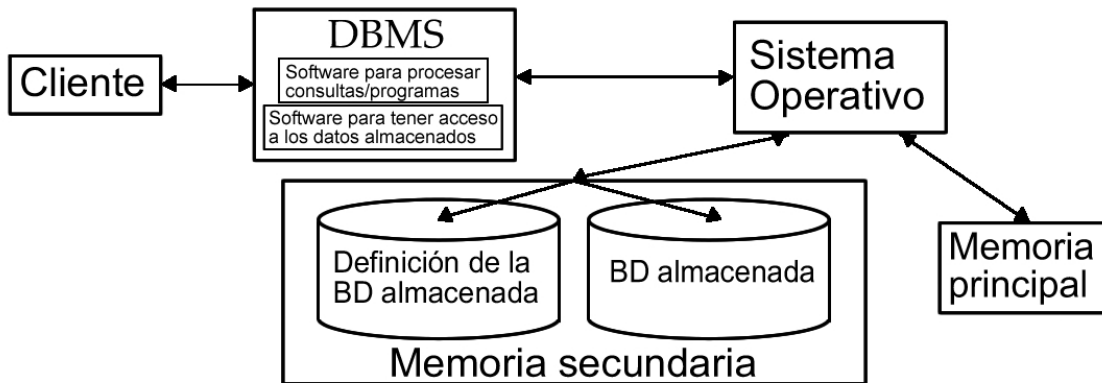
Cliente

DBMS

Software para procesar consultas/programas

Software para tener acceso a los datos almacenados

Sistema Operativo

Definición de la BD almacenada

BD almacenada

Memoria secundaria

Memoria principal